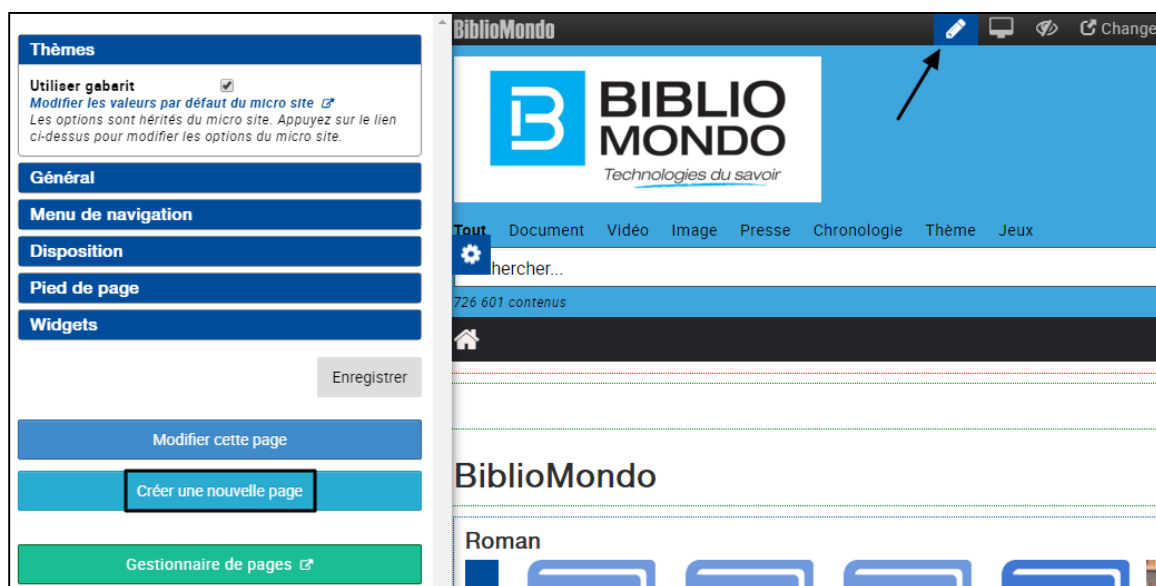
Thèmes

Utiliser gabarit
Modifier les valeurs par défaut du micro site
Les options sont hérités du micro site. Appuyez sur le lien ci-dessus pour modifier les options du micro site.

Général
Menu de navigation
Disposition
Pied de page
Widgets

Enregistrer

Modifier cette page
Créer une nouvelle page
Gestionnaire de pages

BiblioMondo
Change

BIBLIO MONDO
Technologies du savoir

Tout Document Vidéo Image Presse Chronologie Thème Jeux

hercher...

726 601 contenus

BiblioMondo

Roman